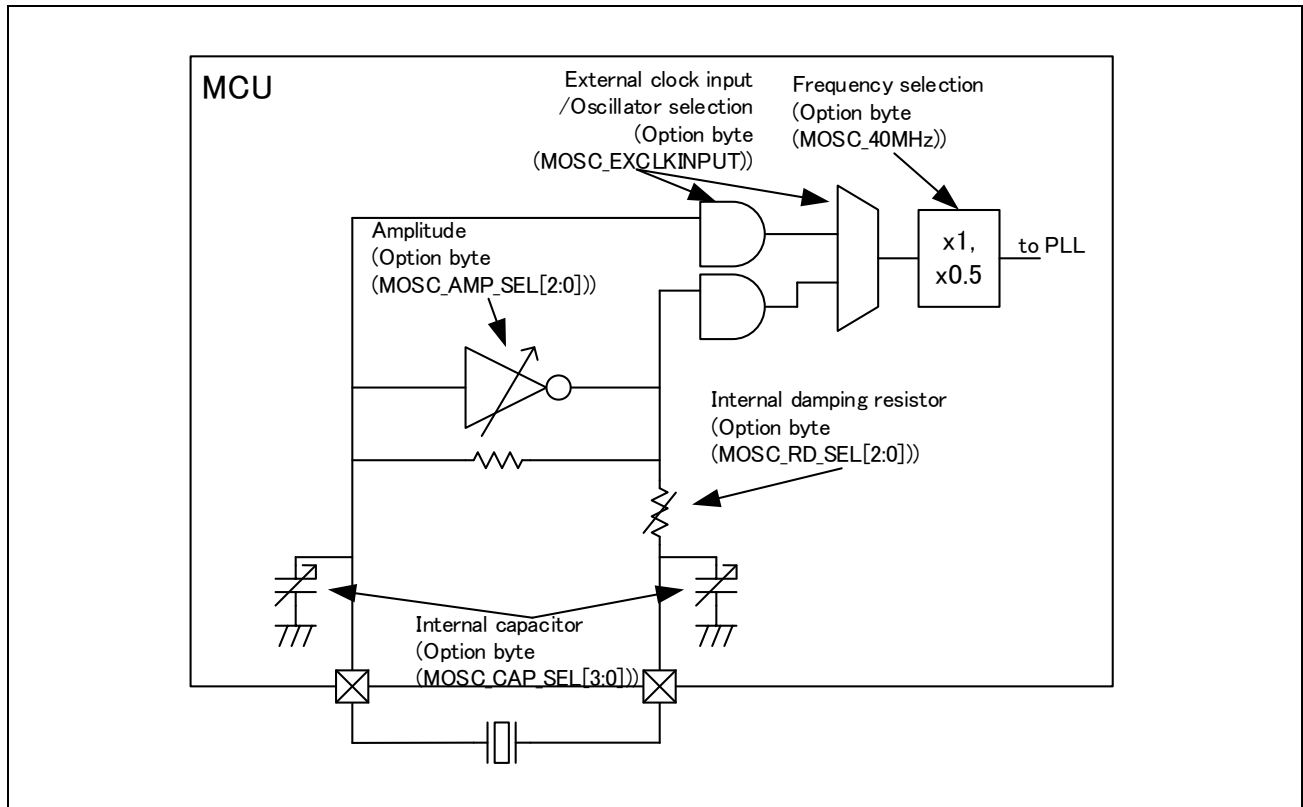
MCU

External clock input
/Oscillator selection
(Option byte
(MOSC_EXCLKINPUT))

Frequency selection
(Option byte
(MOSC_40MHz))

Amplitude
(Option byte
(MOSC_AMP_SEL[2:0]))

x1,
x0.5

to PLL

Internal damping resistor
(Option byte
(MOSC_RD_SEL[2:0]))

Internal capacitor
(Option byte
(MOSC_CAP_SEL[3:0]))